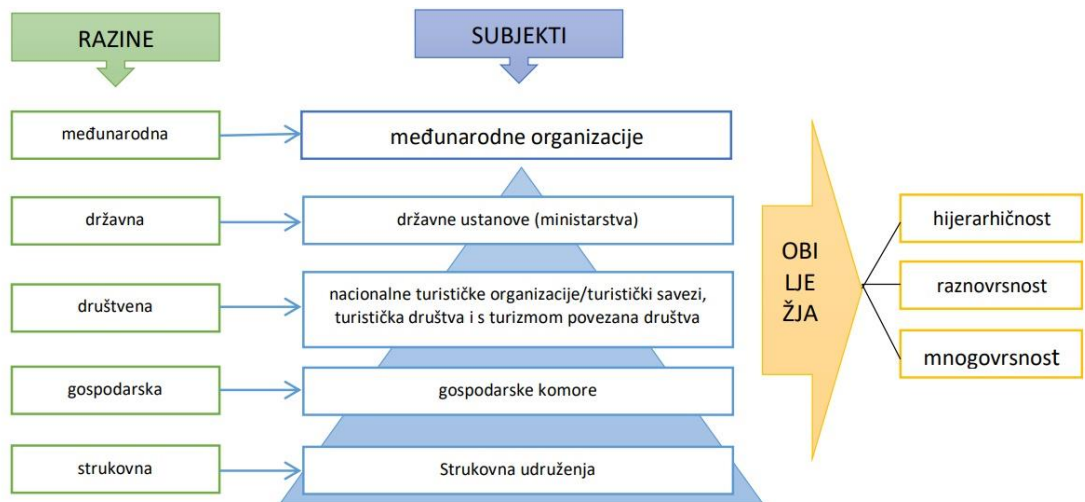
RAZINE

SUBJEKTI

međunarodna

međunarodne organizacije

državna

državne ustanove (ministarstva)

društvena

nacionalne turističke organizacije/turistički savezi, turistička društva i s turizmom povezana društva

gospodarska

gospodarske komore

strukovna

Strukovna udruženja

OBI LJE ŽJA

hijerarhičnost

raznovrsnost

mnogovrsnost